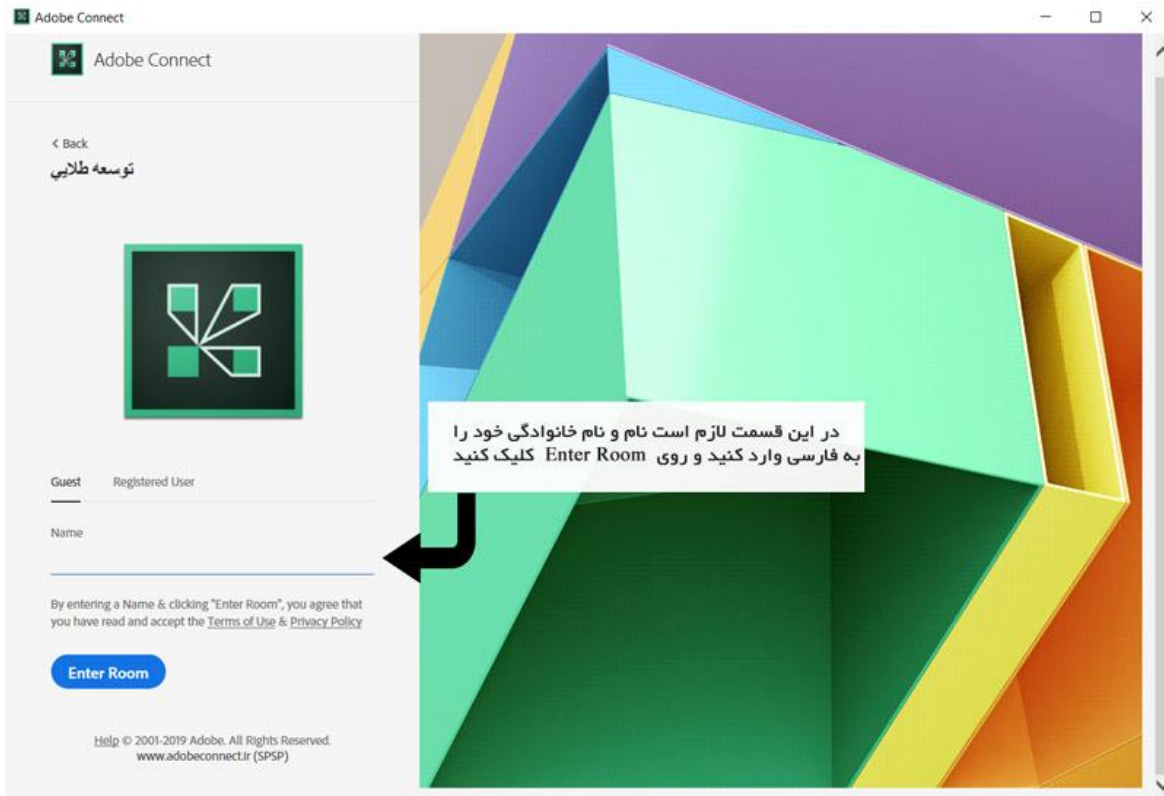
Adobe Connect

Adobe Connect

< Back
توسعه طلايي

Guest Registered User

Name

By entering a Name & clicking "Enter Room", you agree that you have read and accept the Terms of Use & Privacy Policy

Enter Room

Help © 2001-2019 Adobe. All Rights Reserved.
www.adobeconnect.ir (SPSP)

در این قسمت لازم است نام و نام خانوادگی خود را به فارسی وارد کنید و روی Enter Room کلیک کنید